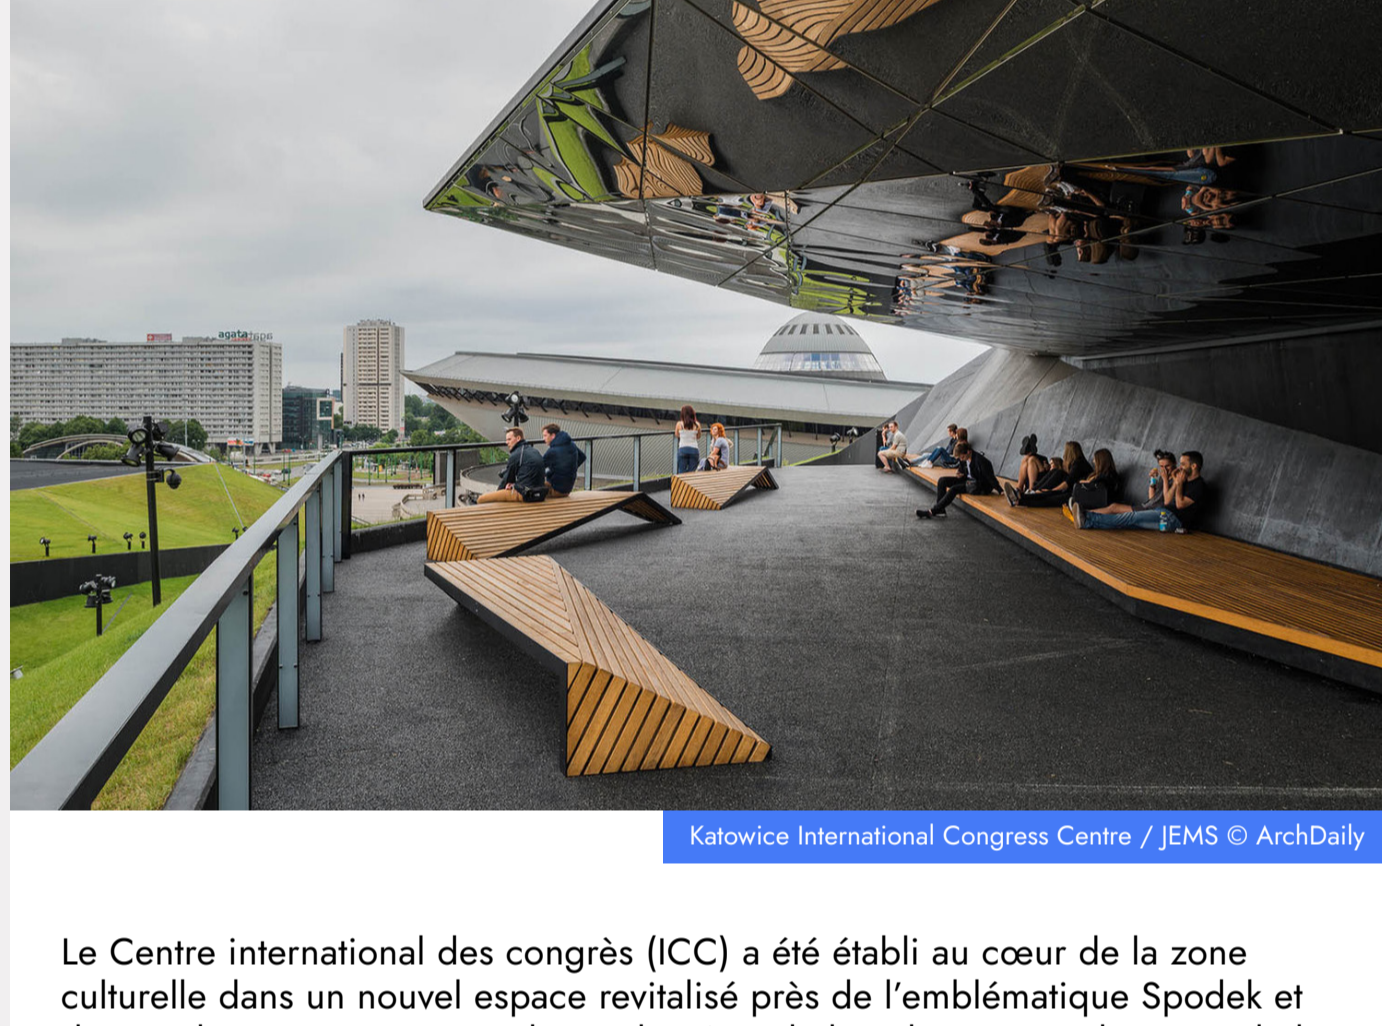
agata

Katowice International Congress Centre / JEMS © ArchDaily

Le Centre international des congrès (ICC) a été établi au cœur de la zone culturelle dans un nouvel espace revitalisé près de l'emblématique Spodek et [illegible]